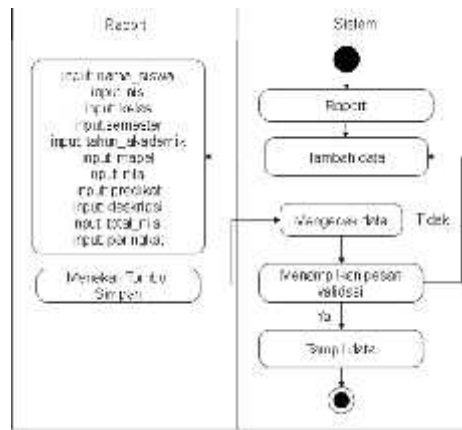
Raport

Sistem

input nama_siswa
input nis
input kelas
input semester
input tahun_akademik
input mapel
input nilai
input predikat
input deskripsi
input total_nilai
input peringkat

Menekan Tombol Simpan

Raport

Tambah data

Mengecek data

Tidak

Menampilkan pesan validasi

Ya

Simpan data